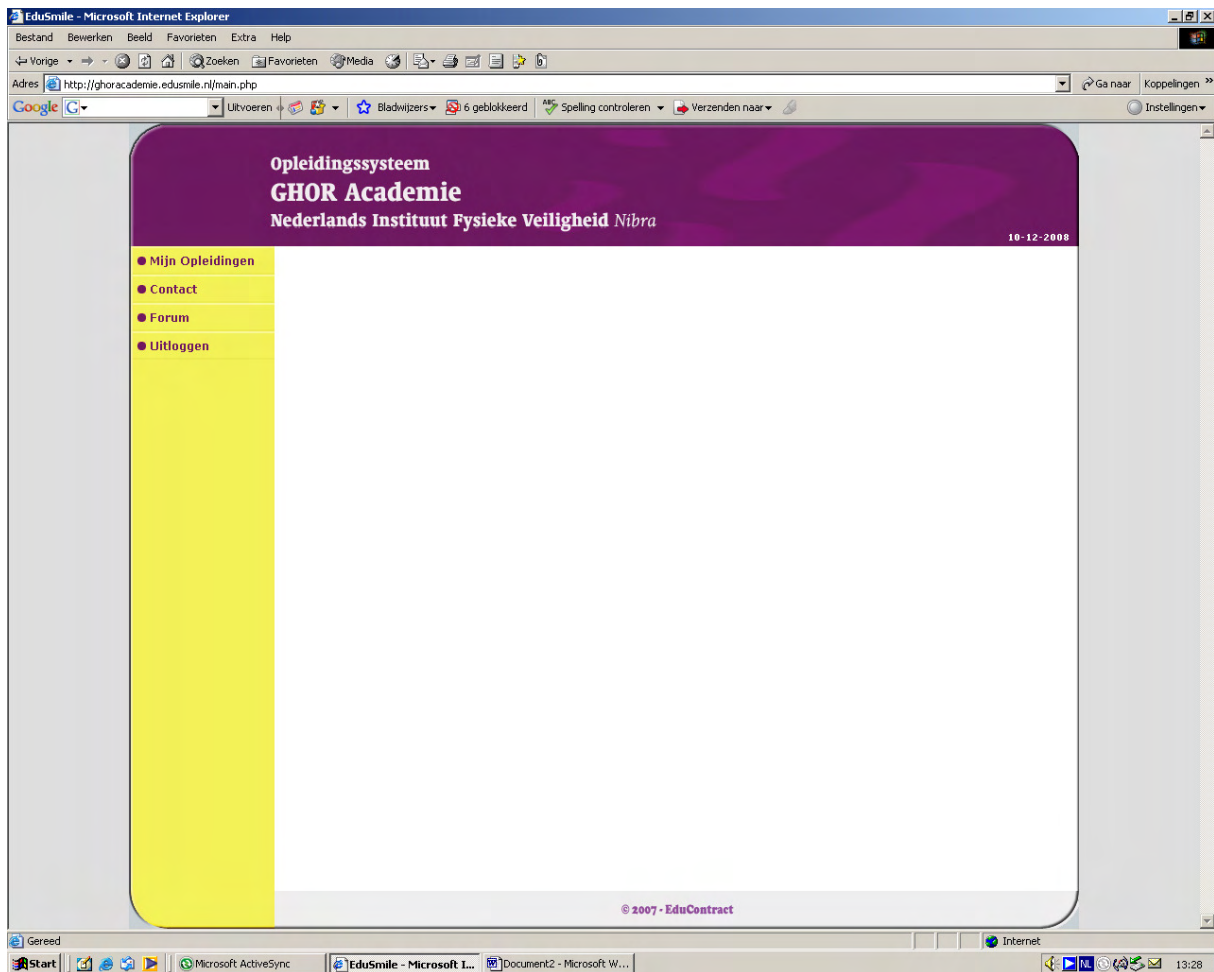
EduSmile - Microsoft Internet Explorer

Bestand Bewerken Beeld Favorieten Extra Help

Vorige Zoeken Favorieten Media

Adres http://ghoracademie.edusmile.nl/main.php

Ga naar Koppelingen »

Google Uitvoeren Bladwijzers 6 geblokkeerd Spelling controleren Verzenden naar Instellingen

Opleidingssysteem
GHOR Academie
Nederlands Instituut Fysieke Veiligheid Nibra

10-12-2008

Mijn Opleidingen
Contact
Forum
Uitloggen

© 2007 - EduContract

Gereed

Internet

Start Microsoft ActiveSync EduSmile - Microsoft I... Document2 - Microsoft W...

NL 13:28